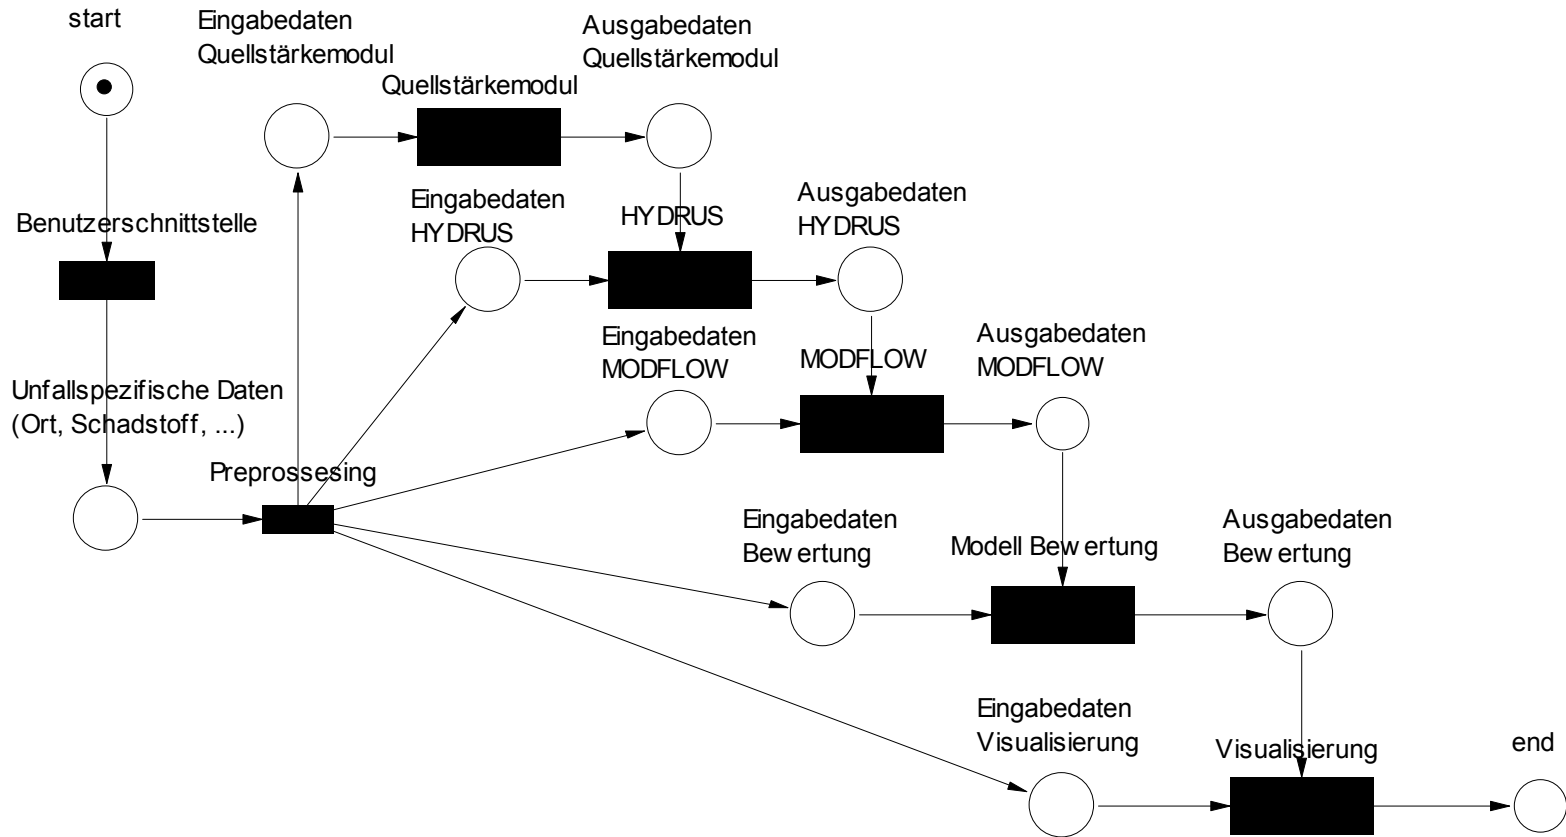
start

Eingabedaten Quellstärkemodul

Ausgabedaten Quellstärkemodul

Quellstärkemodul

Benutzerschnittstelle

Eingabedaten HYDRUS

HYDRUS

Ausgabedaten HYDRUS

Eingabedaten MODFLOW

MODFLOW

Ausgabedaten MODFLOW

Unfallspezifische Daten (Ort, Schadstoff, ...)

Preprossesing

Eingabedaten Bewertung

Modell Bewertung

Ausgabedaten Bewertung

Eingabedaten Visualisierung

Visualisierung

end